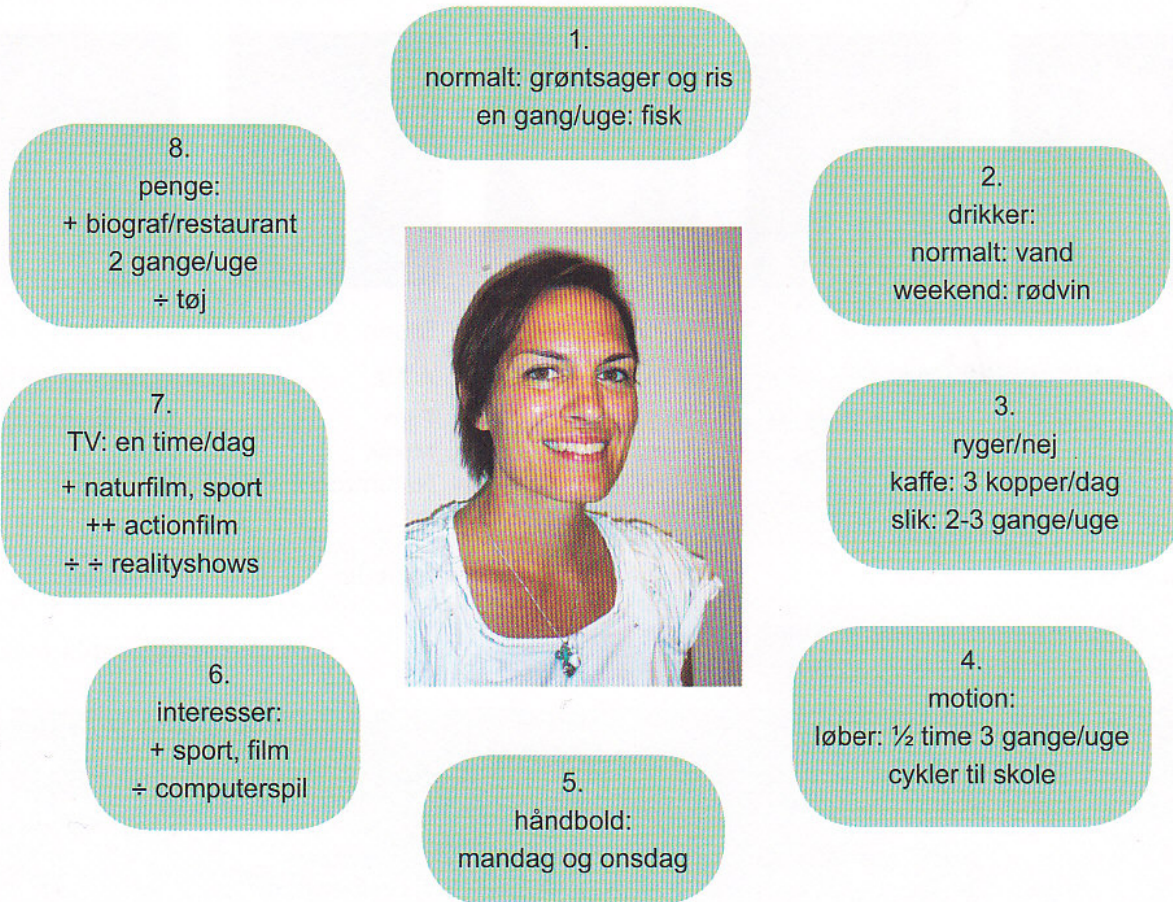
1.
normalt: grøntsager og ris
en gang/uge: fisk

2.
drikker:
normalt: vand
weekend: rødvin

3.
ryger/nej
kaffe: 3 kopper/dag
slik: 2-3 gange/uge

4.
motion:
løber: ½ time 3 gange/uge
cykler til skole

5.
håndbold:
mandag og onsdag

6.
interesser:
+ sport, film
÷ computerspil

7.
TV: en time/dag
+ naturfilm, sport
++ actionfilm
÷ ÷ realityshows

8.
penge:
+ biograf/restaurant
2 gange/uge
÷ tøj